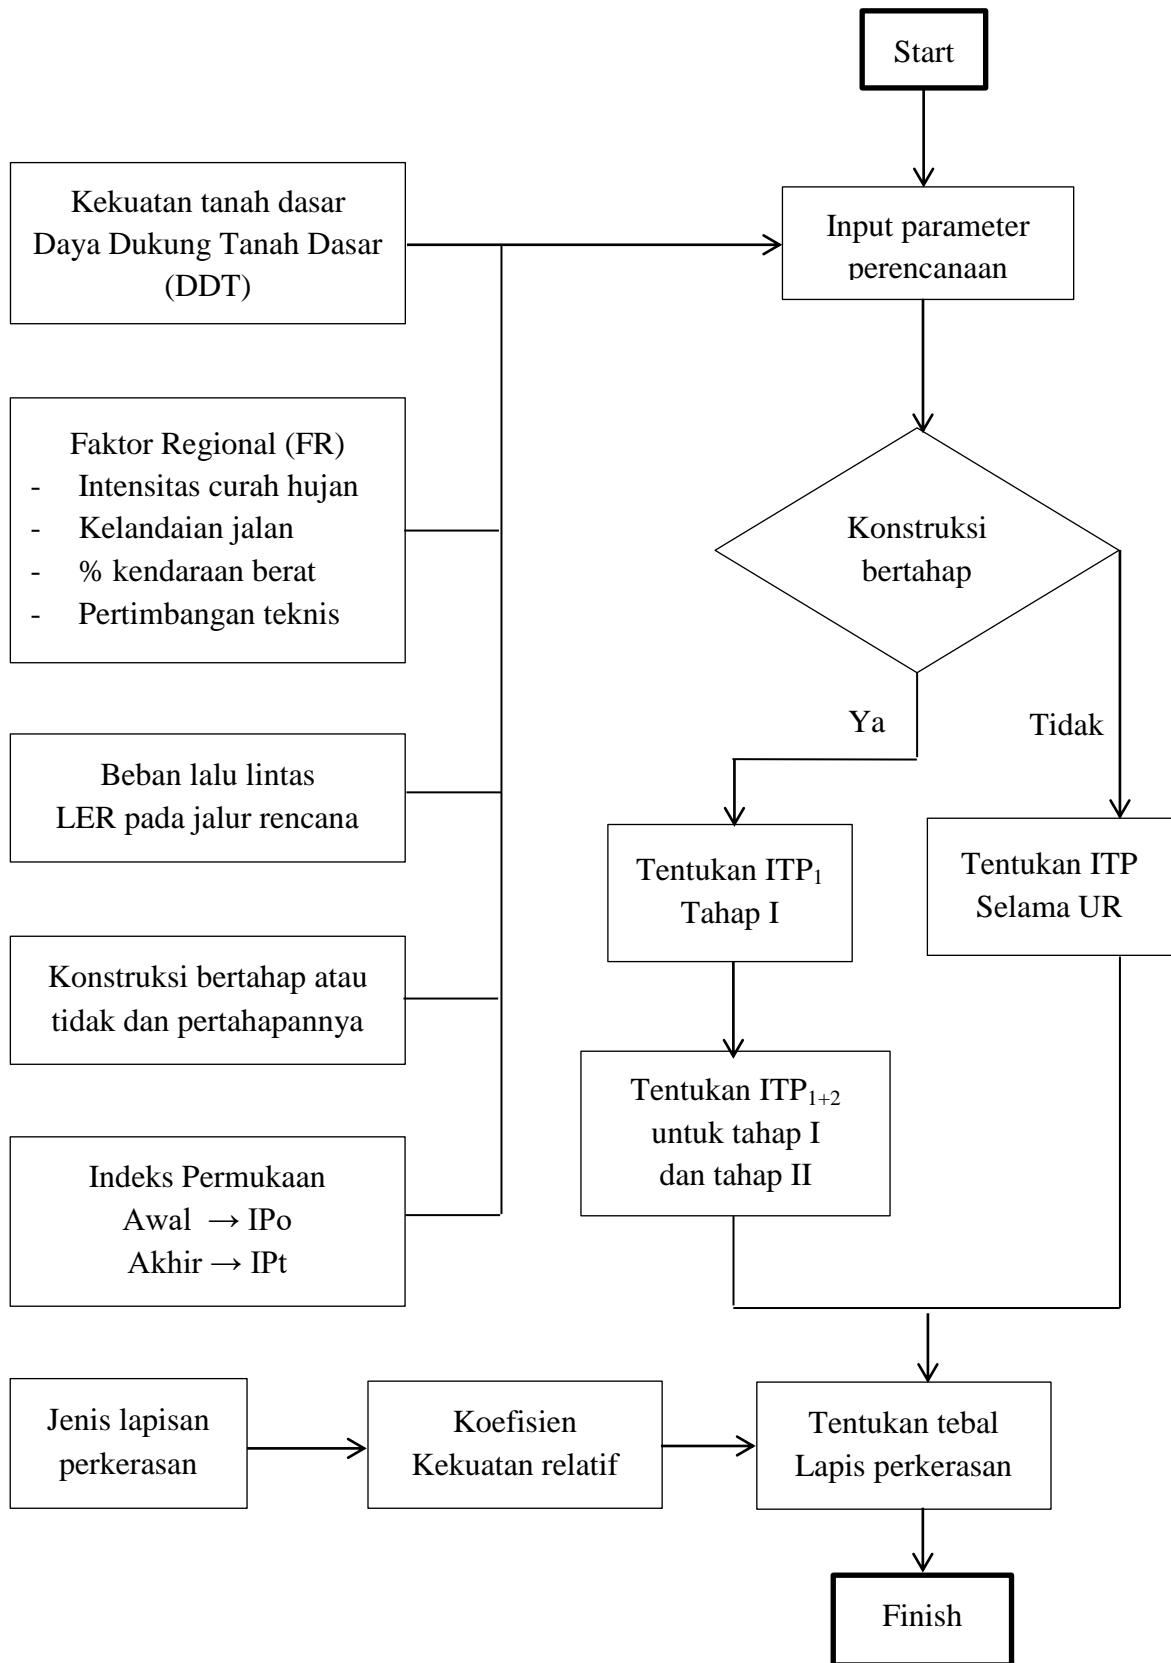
Start

Kekuatan tanah dasar
Daya Dukung Tanah Dasar
(DDT)

Input parameter perencanaan

Faktor Regional (FR)
- Intensitas curah hujan
- Kelandaian jalan
- % kendaraan berat
- Pertimbangan teknis

Konstruksi bertahap

Ya

Tidak

Beban lalu lintas
LER pada jalur rencana

Tentukan ITP$_1$
Tahap I

Tentukan ITP
Selama UR

Konstruksi bertahap atau tidak dan pertahapannya

Tentukan ITP$_{1+2}$
untuk tahap I
dan tahap II

Indeks Permukaan
Awal $\rightarrow$ IPo
Akhir $\rightarrow$ IPt

Jenis lapisan perkerasan

Koefisien
Kekuatan relatif

Tentukan tebal
Lapis perkerasan

Finish